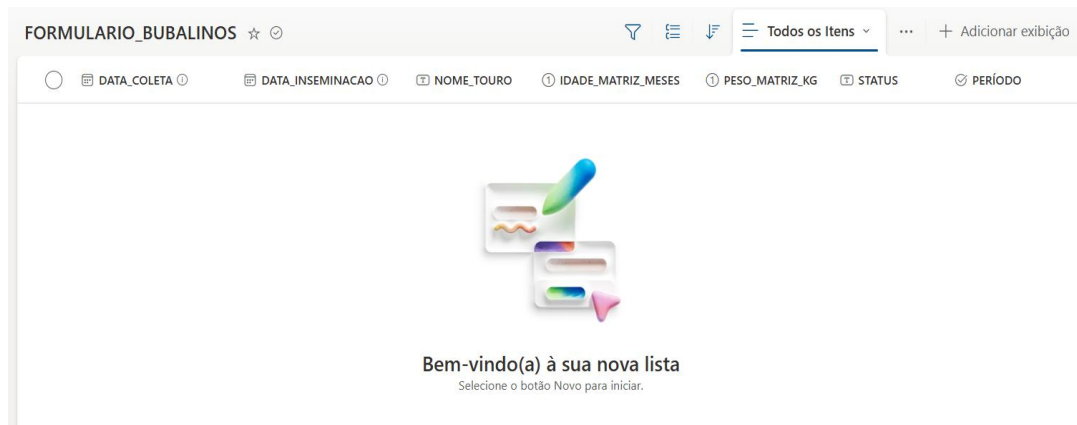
FORMULARIO_BUBALINOS ☆

Todos os Itens

...

+ Adicionar exibição

DATA_COLETA

DATA_INSEMINACAO

NOME_TOURO

IDADE_MATRIZ_MESES

PESO_MATRIZ_KG

STATUS

PERÍODO

Bem-vindo(a) à sua nova lista

Selecione o botão Novo para iniciar.